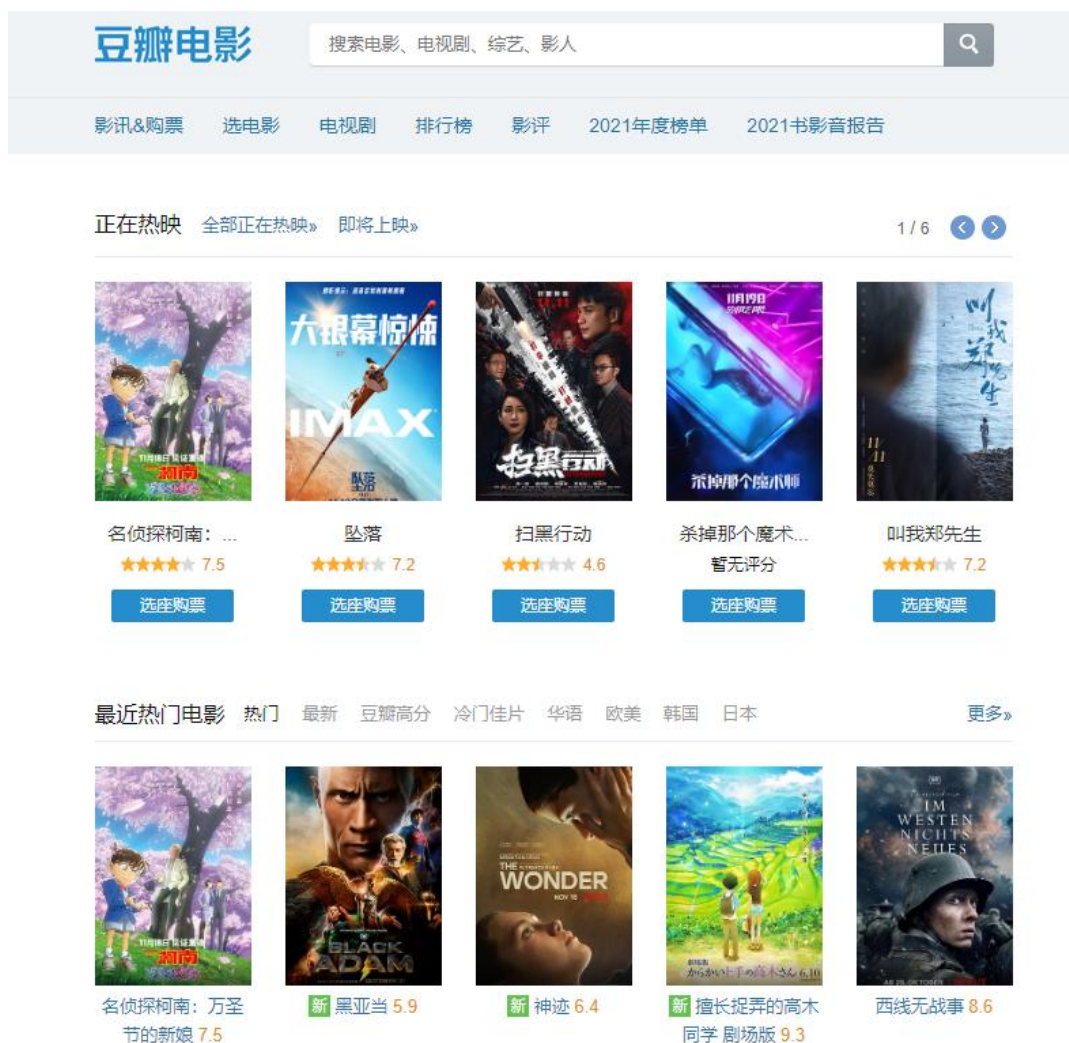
豆瓣电影

搜索电影、电视剧、综艺、影人

影讯&购票 选电影 电视剧 排行榜 影评 2021年度榜单 2021书影音报告

正在热映 全部正在热映» 即将上映»

1 / 6

大银幕惊悚

IMAX

坠落

扫黑行动

11月19日

杀掉那个魔术师

叫我郑先生

11/11

名侦探柯南：...
7.5
选座购票

坠落
7.2
选座购票

扫黑行动
4.6
选座购票

杀掉那个魔术...
暂无评分
选座购票

叫我郑先生
7.2
选座购票

最近热门电影 热门 最新 豆瓣高分 冷门佳片 华语 欧美 韩国 日本 更多»

BLACK ADAM

THE WONDER
NOV 16

IM WESTEN NICHTS NEUES

名侦探柯南：万圣节的新娘 7.5

新 黑亚当 5.9

新 神迹 6.4

新 擅长捉弄的高木同学 剧场版 9.3

西线无战事 8.6